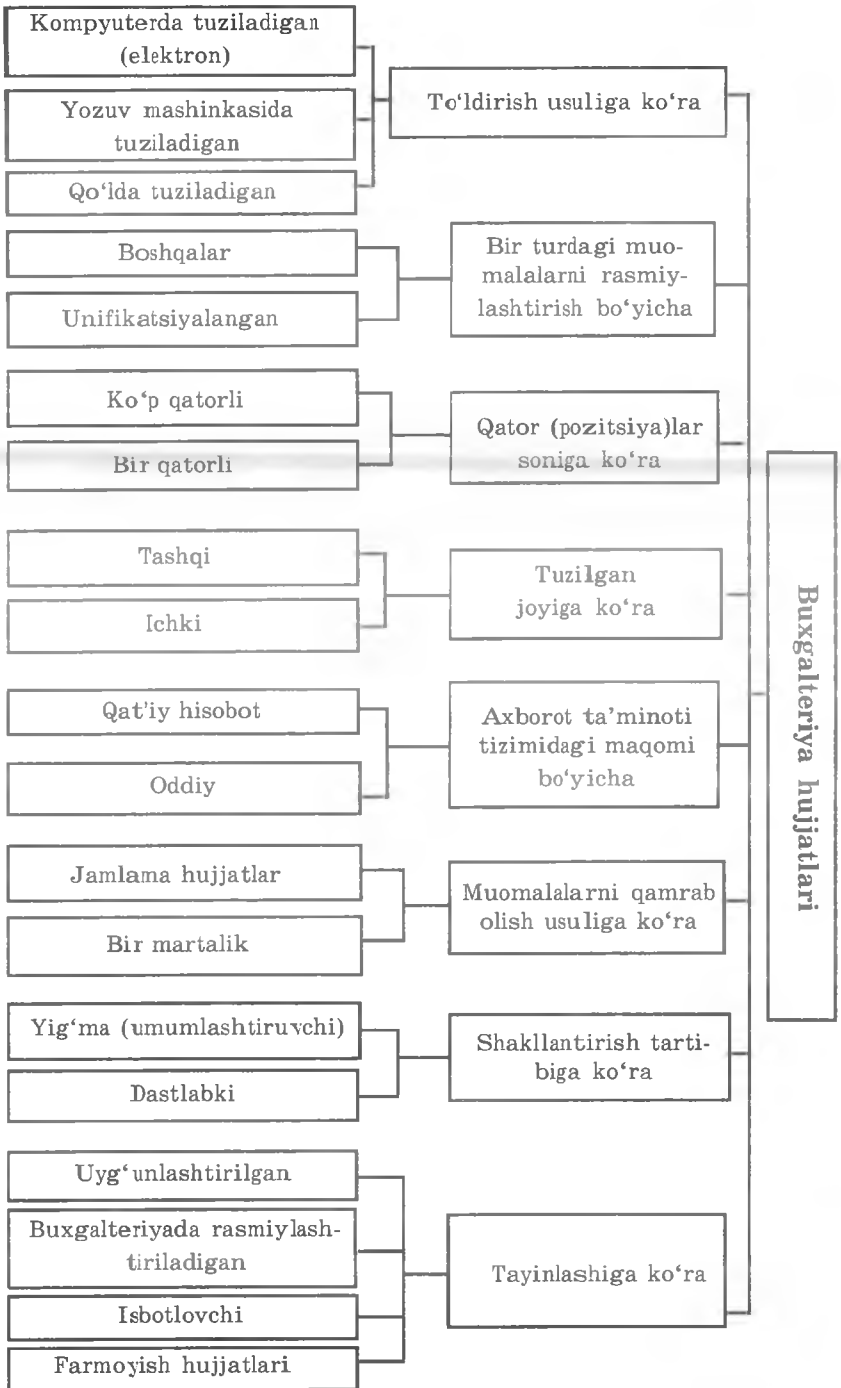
Kompyuterda tuziladigan (elektron)

Yozuv mashinkasida tuziladigan

Qo'lda tuziladigan

To'ldirish usuliga ko'ra

Boshqalar

Unifikatsiyalangan

Bir turdagi muomalalarni rasmiylashtirish bo'yicha

Ko'p qatorli

Bir qatorli

Qator (pozitsiya)lar soniga ko'ra

Tashqi

Ichki

Tuzilgan joyiga ko'ra

Qat'iy hisobot

Oddiy

Axborot ta'minoti tizimidagi maqomi bo'yicha

Jamlama hujjatlar

Bir martalik

Muomalalarni qamrab olish usuliga ko'ra

Yig'ma (umumlashtiruvchi)

Dastlabki

Shakllantirish tartibiga ko'ra

Uyg'unlashtirilgan

Buxgalteriyada rasmiylashtiriladigan

Isbotlovchi

Farmoyish hujjatlari

Tayinlashiga ko'ra

Buxgalteriya hujjatlari